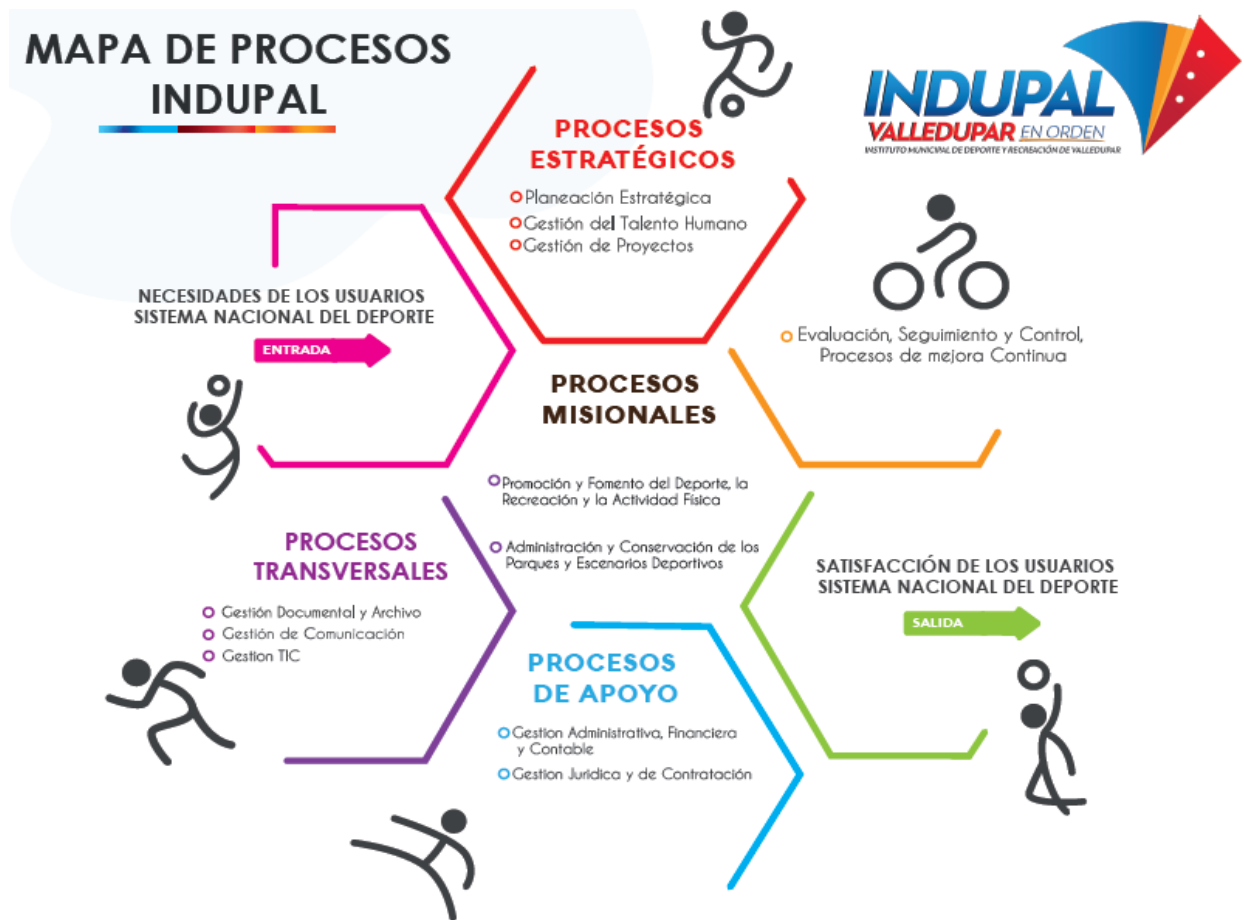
MAPA DE PROCESOS INDUPAL

INDUPAL
VALLEDUPAR EN ORDEN
INSTITUTO MUNICIPAL DE DEPORTE Y RECREACIÓN DE VALLEDUPAR

PROCESOS ESTRATÉGICOS
Planeación Estratégica
Gestión del Talento Humano
Gestión de Proyectos

NECESIDADES DE LOS USUARIOS SISTEMA NACIONAL DEL DEPORTE
ENTRADA

Evaluación, Seguimiento y Control, Procesos de mejora Continua

PROCESOS MISIONALES
Promoción y Fomento del Deporte, la Recreación y la Actividad Física
Administración y Conservación de los Parques y Escenarios Deportivos

PROCESOS TRANSVERSALES
Gestión Documental y Archivo
Gestión de Comunicación
Gestion TIC

SATISFACCIÓN DE LOS USUARIOS SISTEMA NACIONAL DEL DEPORTE
SALIDA

PROCESOS DE APOYO
Gestion Administrativa, Financiera y Contable
Gestion Juridica y de Contratación